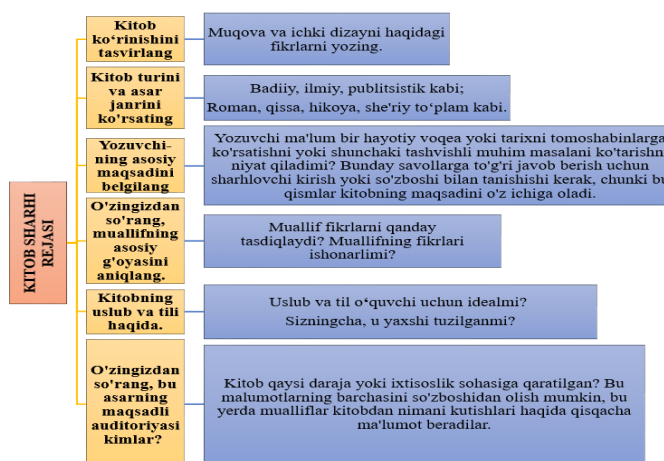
KITOB SHARHI REJASI

Kitob ko'rinishini tasvirlang

Muqova va ichki dizayni haqidagi fikrlarni yozing.

Kitob turini va asar janrini ko'rsating

Badiiy, ilmiy, publitsistik kabi;
Roman, qissa, hikoya, she'riy to'plam kabi.

Yozuvchining asosiy maqsadini belgilang

Yozuvchi ma'lum bir hayotiy voqea yoki tarixni tomoshabinlarga ko'rsatishni yoki shunchaki tashvishli muhim masalani ko'tarishni niyat qiladimi? Bunday savollarga to'g'ri javob berish uchun sharhlovchi kirish yoki so'zboshi bilan tanishishi kerak, chunki bu qismlar kitobning maqsadini o'z ichiga oladi.

O'zingizdan so'rang, muallifning asosiy g'oyasini aniqlang.

Muallif fikrlarni qanday tasdiqlaydi? Muallifning fikrlari ishonarlimi?

Kitobning uslub va tili haqida.

Uslub va til o'quvchi uchun idealmi?
Sizningcha, u yaxshi tuzilganmi?

O'zingizdan so'rang, bu asarning maqsadli auditoriyasi kimlar?

Kitob qaysi daraja yoki ixtisoslik sohasiga qaratilgan? Bu malumotlarning barchasini so'zboshidan olish mumkin, bu yerda mualliflar kitobdan nimani kutishlari haqida qisqacha ma'lumot beradilar.